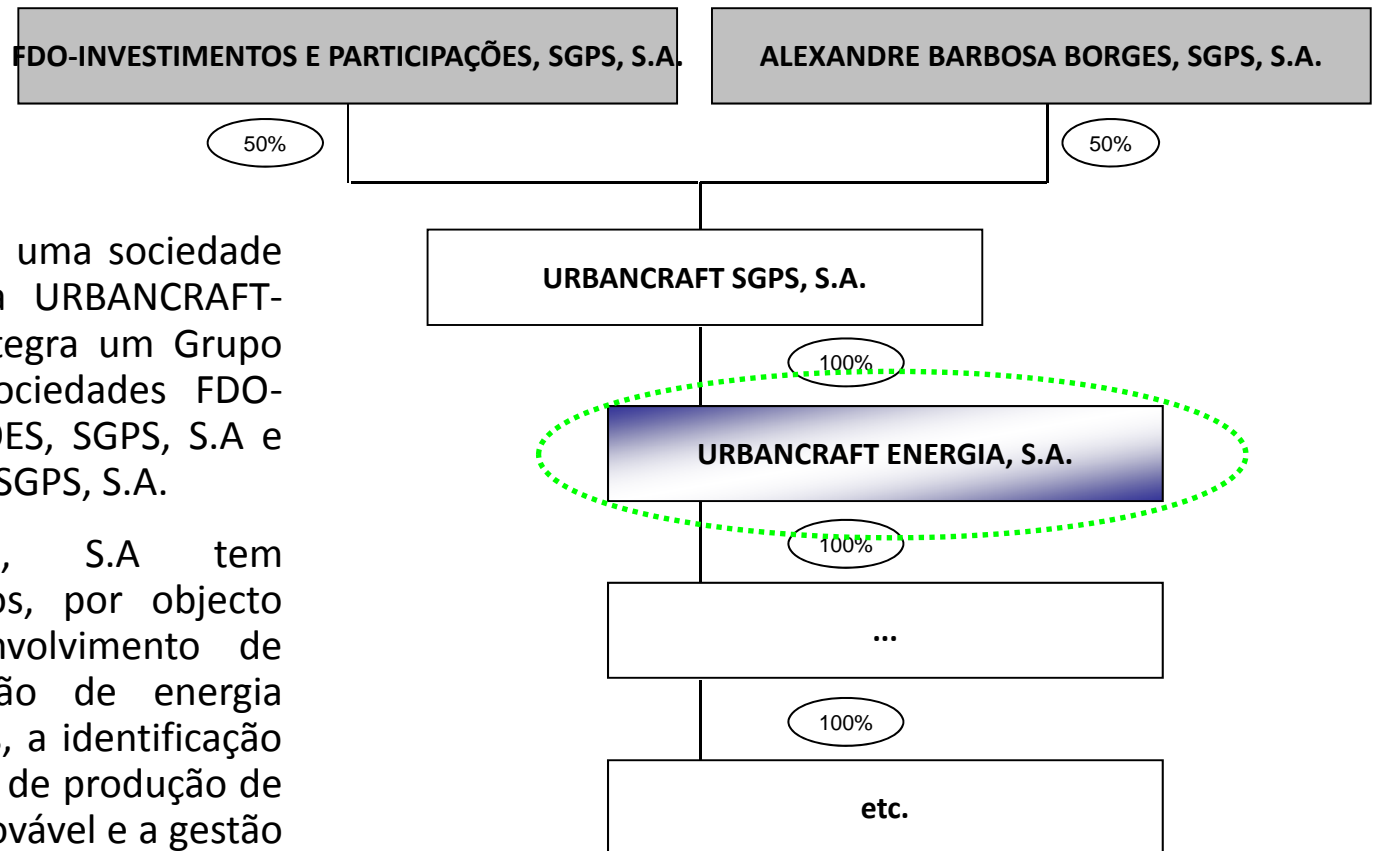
FDO-INVESTIMENTOS E PARTICIPAÇÕES, SGPS, S.A.

ALEXANDRE BARBOSA BORGES, SGPS, S.A.

50%

50%

uma sociedade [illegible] URBANCRAFT- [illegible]tegra um Grupo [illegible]ociedades FDO- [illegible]ÕES, SGPS, S.A e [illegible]SGPS, S.A.

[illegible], S.A tem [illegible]os, por objecto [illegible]nvolvimento de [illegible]ão de energia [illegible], a identificação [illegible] de produção de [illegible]ovável e a gestão

URBANCRAFT SGPS, S.A.

100%

URBANCRAFT ENERGIA, S.A.

100%

...

100%

etc.